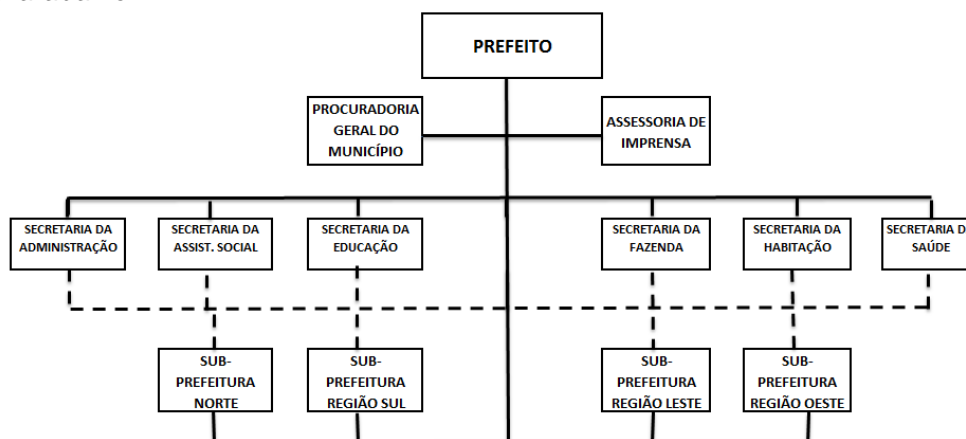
PREFEITO

PROCURADORIA GERAL DO MUNICÍPIO

ASSESSORIA DE IMPRENSA

SECRETARIA DA ADMINISTRAÇÃO

SECRETARIA DA ASSIST. SOCIAL

SECRETARIA DA EDUCAÇÃO

SECRETARIA DA FAZENDA

SECRETARIA DA HABITAÇÃO

SECRETARIA D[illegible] SAÚDE

SUB-PREFEITURA NORTE

SUB-PREFEITURA REGIÃO SUL

SUB-PREFEITURA REGIÃO LESTE

SUB-PREFEITURA REGIÃO OESTE